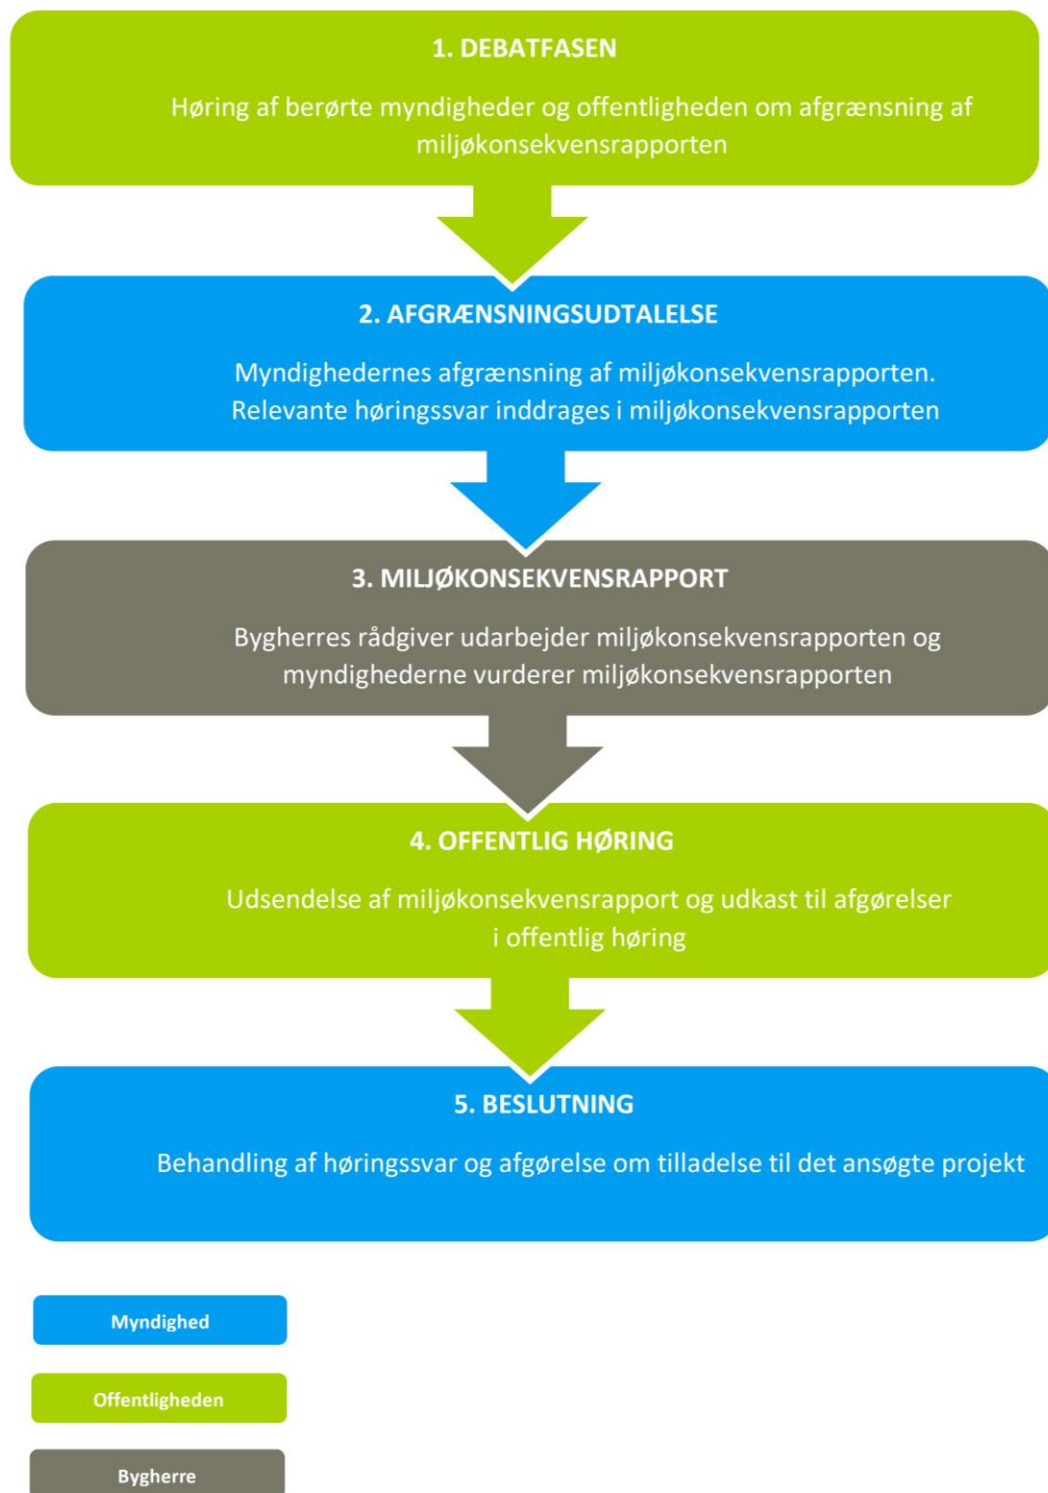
1. DEBATFASEN

Høring af berørte myndigheder og offentligheden om afgrænsning af miljøkonsekvensrapporten

2. AFGRÆNSNINGSUDTALELSE

Myndighedernes afgrænsning af miljøkonsekvensrapporten. Relevante høringssvar inddrages i miljøkonsekvensrapporten

3. MILJØKONSEKVENSRAPPORT

Bygherres rådgiver udarbejder miljøkonsekvensrapporten og myndighederne vurderer miljøkonsekvensrapporten

4. OFFENTLIG HØRING

Udsendelse af miljøkonsekvensrapport og udkast til afgørelser i offentlig høring

5. BESLUTNING

Behandling af høringssvar og afgørelse om tilladelse til det ansøgte projekt

Myndighed

Offentligheden

Bygherre